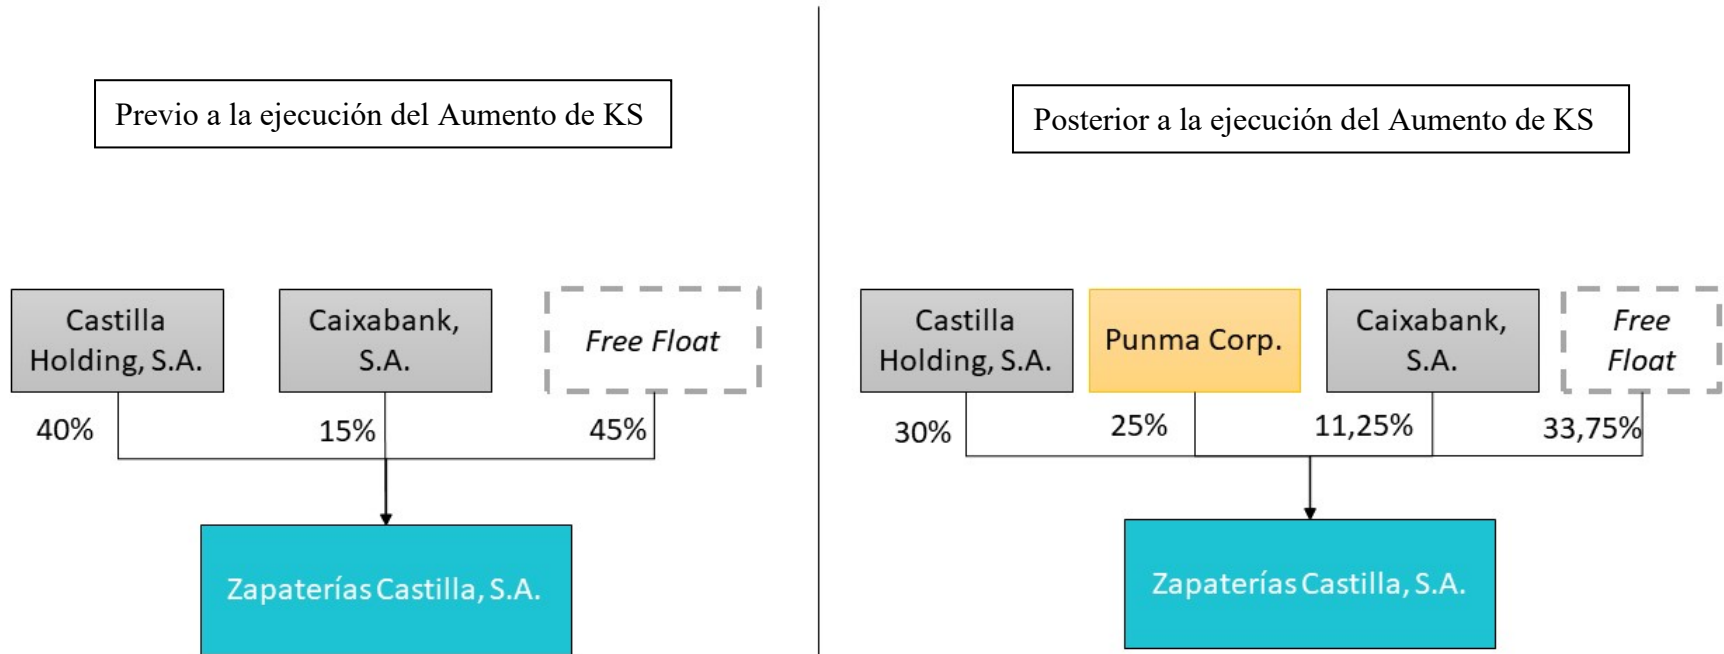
Previo a la ejecución del Aumento de KS

Castilla Holding, S.A.

Caixabank, S.A.

Free Float

40%

15%

45%

Zapaterías Castilla, S.A.

Posterior a la ejecución del Aumento de KS

Castilla Holding, S.A.

Punma Corp.

Caixabank, S.A.

Free Float

30%

25%

11,25%

33,75%

Zapaterías Castilla, S.A.